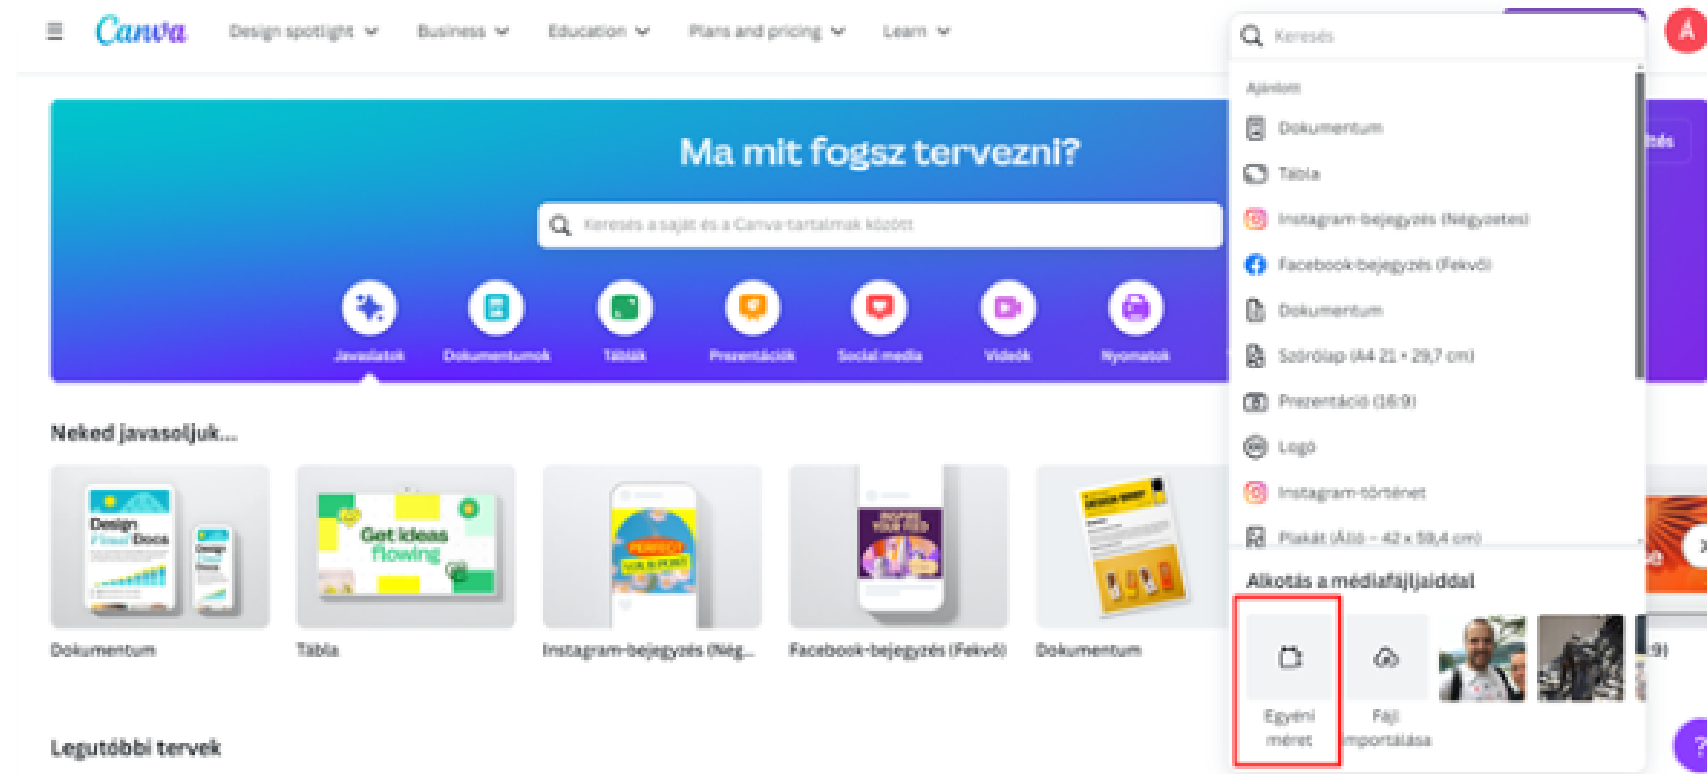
Canva Design spotlight Business Education Plans and pricing Learn

Ma mit fogsz tervezni?

Keresés a saját és a Canva-tartalmak között

Javaslatok Dokumentumok Táblák Prezentációk Social media Videók Nyomatok

Neked javasoljuk...

Design Docs

Get ideas flowing

Dokumentum

Tábla

Instagram-bejegyzés (Nég...

Facebook-bejegyzés (Fekvő)

Dokumentum

Legutóbbi tervek

Keresés

Ajánlott

Dokumentum

Tábla

Instagram-bejegyzés (Négyzetes)

Facebook-bejegyzés (Fekvő)

Dokumentum

Szórólap (A4 21 × 29,7 cm)

Prezentáció (16:9)

Logo

Instagram-történet

Plakát (Álló – 42 x 59,4 cm)

Alkotás a médiafájljaiddal

Egyéni méret

Fájl importálása

A